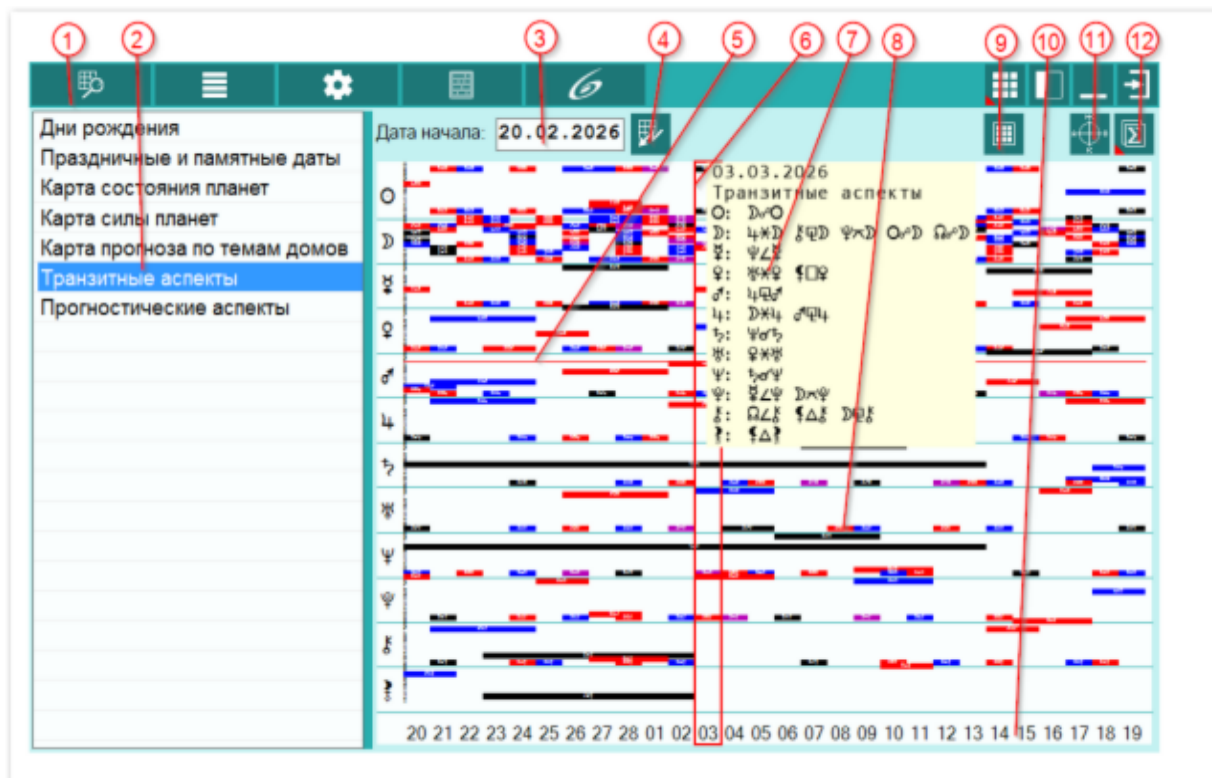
1 2 3 4 5 6 7 8 9 10 11 12

Дни рождения
Праздничные и памятные даты
Карта состояния планет
Карта силы планет
Карта прогноза по темам домов
Транзитные аспекты
Прогностические аспекты

Дата начала: 20.02.2026

☉
☽
☿
♀
♂
♃
♄
♅
♆
♇
⚷

03.03.2026
Транзитные аспекты
☉: ☽☍☉
☽: ♃✶☽ ⚷⚻☽ ♆⚹☽ ☉☍☽ ☊☍☽
☿: ♆∠☿
♀: ♅✶♀ ⚸□♀
♂: ♃⚻♂
♃: ☽✶♃ ♂⚻♃
♄: ♆☌♄
♅: ♀✶♅
♆: ♄☌♆
♇: ☿∠♇ ☽⚹♇
⚷: ☊∠⚷ ⚸△⚷ ☽⚻⚷
⚸: ⚸△⚸

20 21 22 23 24 25 26 27 28 01 02 03 04 05 06 07 08 09 10 11 12 13 14 15 16 17 18 19